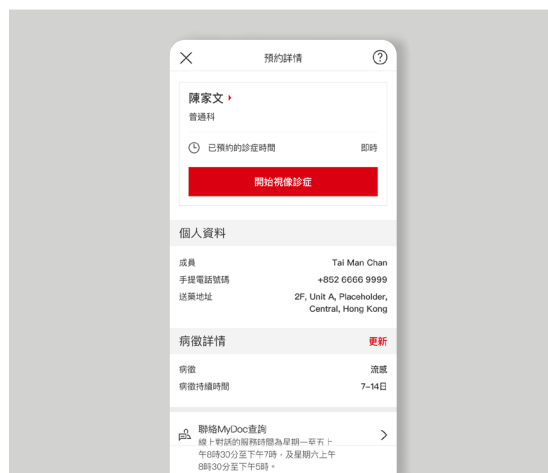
預約詳情

陳家文
普通科

已預約的診症時間 即時

開始視像診症

個人資料

成員 Tai Man Chan
手提電話號碼 +852 6666 9999
送藥地址 2F, Unit A, Placeholder, Central, Hong Kong

病徵詳情 更新

病徵 流感
病徵持續時間 7-14日

聯絡MyDoc查詢
線上對話的服務時間為星期一至五上午8時30分至下午7時，及星期六上午8時30分至下午5時。